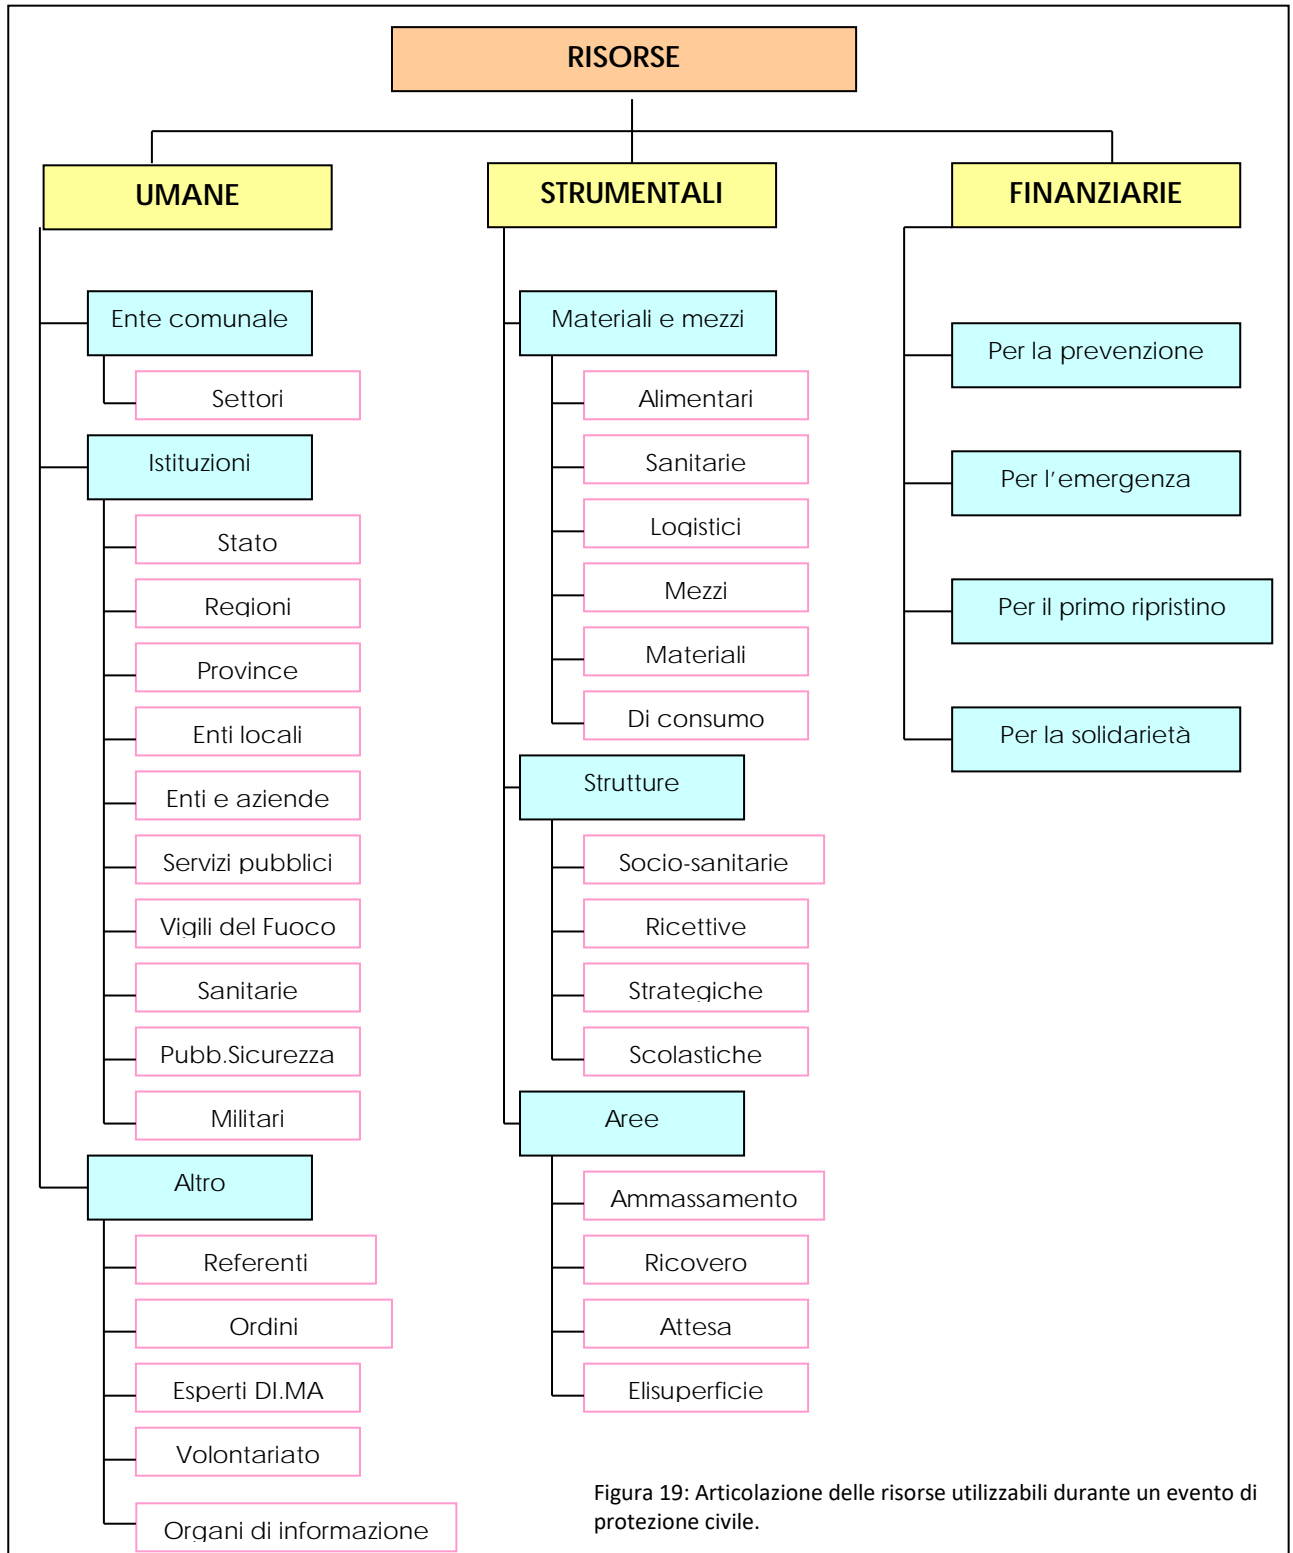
RISORSE

UMANE

Ente comunale

Settori

Istituzioni

Stato

Regioni

Province

Enti locali

Enti e aziende

Servizi pubblici

Vigili del Fuoco

Sanitarie

Pubb.Sicurezza

Militari

Altro

Referenti

Ordini

Esperti DI.MA

Volontariato

Organi di informazione

STRUMENTALI

Materiali e mezzi

Alimentari

Sanitarie

Logistici

Mezzi

Materiali

Di consumo

Strutture

Socio-sanitarie

Ricettive

Strategiche

Scolastiche

Aree

Ammassamento

Ricovero

Attesa

Elisuperficie

FINANZIARIE

Per la prevenzione

Per l'emergenza

Per il primo ripristino

Per la solidarietà

Figura 19: Articolazione delle risorse utilizzabili durante un evento di protezione civile.